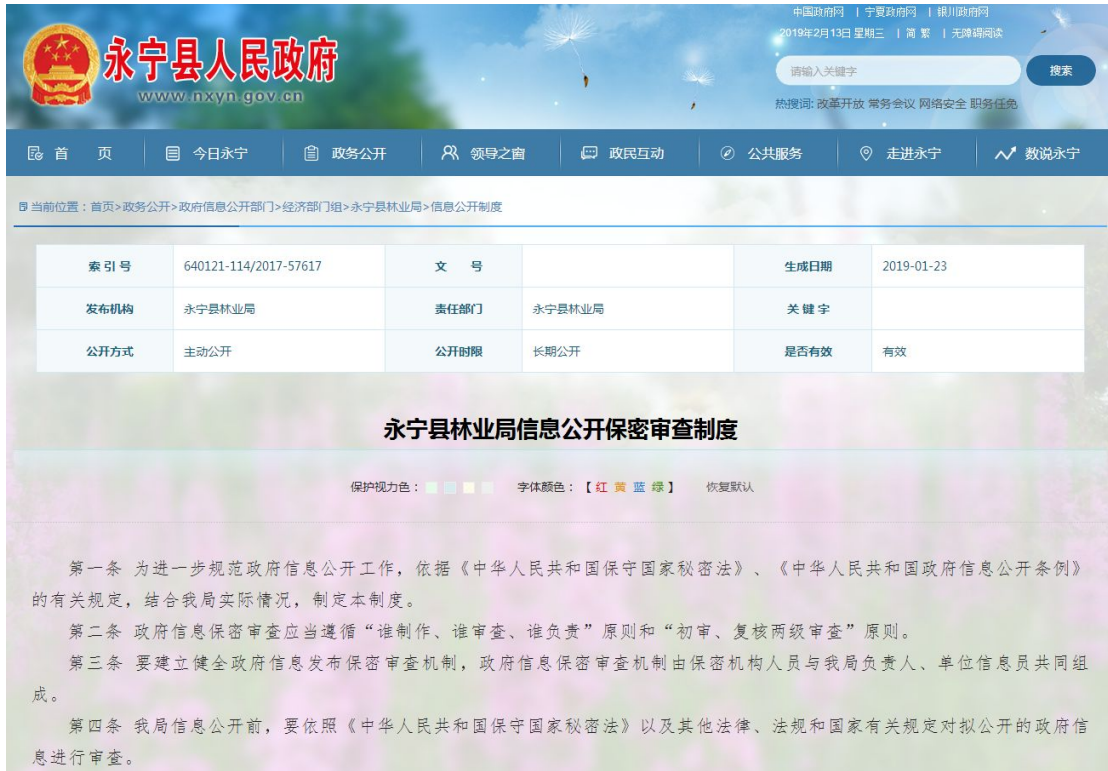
中国政府网 | 宁夏政府网 | 银川政府网
2019年2月13日 星期三 | 简 繁 | 无障碍阅读

永宁县人民政府
www.nxyn.gov.cn

请输入关键字
搜索
热搜词: 改革开放 常务会议 网络安全 职务任免

首页 今日永宁 政务公开 领导之窗 政民互动 公共服务 走进永宁 数说永宁

当前位置：首页>政务公开>政府信息公开部门>经济部门组>永宁县林业局>信息公开制度

| 索引号 | 640121-114/2017-57617 | 文号 | | 生成日期 | 2019-01-23 |
|---|---|---|---|---|---|
| 发布机构 | 永宁县林业局 | 责任部门 | 永宁县林业局 | 关键字 | |
| 公开方式 | 主动公开 | 公开时限 | 长期公开 | 是否有效 | 有效 |

永宁县林业局信息公开保密审查制度

保护视力色： 字体颜色：【红 黄 蓝 绿】 恢复默认

第一条 为进一步规范政府信息公开工作，依据《中华人民共和国保守国家秘密法》、《中华人民共和国政府信息公开条例》的有关规定，结合我局实际情况，制定本制度。

第二条 政府信息保密审查应当遵循“谁制作、谁审查、谁负责”原则和“初审、复核两级审查”原则。

第三条 要建立健全政府信息发布保密审查机制，政府信息保密审查机制由保密机构人员与我局负责人、单位信息员共同组成。

第四条 我局信息公开前，要依照《中华人民共和国保守国家秘密法》以及其他法律、法规和国家有关规定对拟公开的政府信息进行审查。